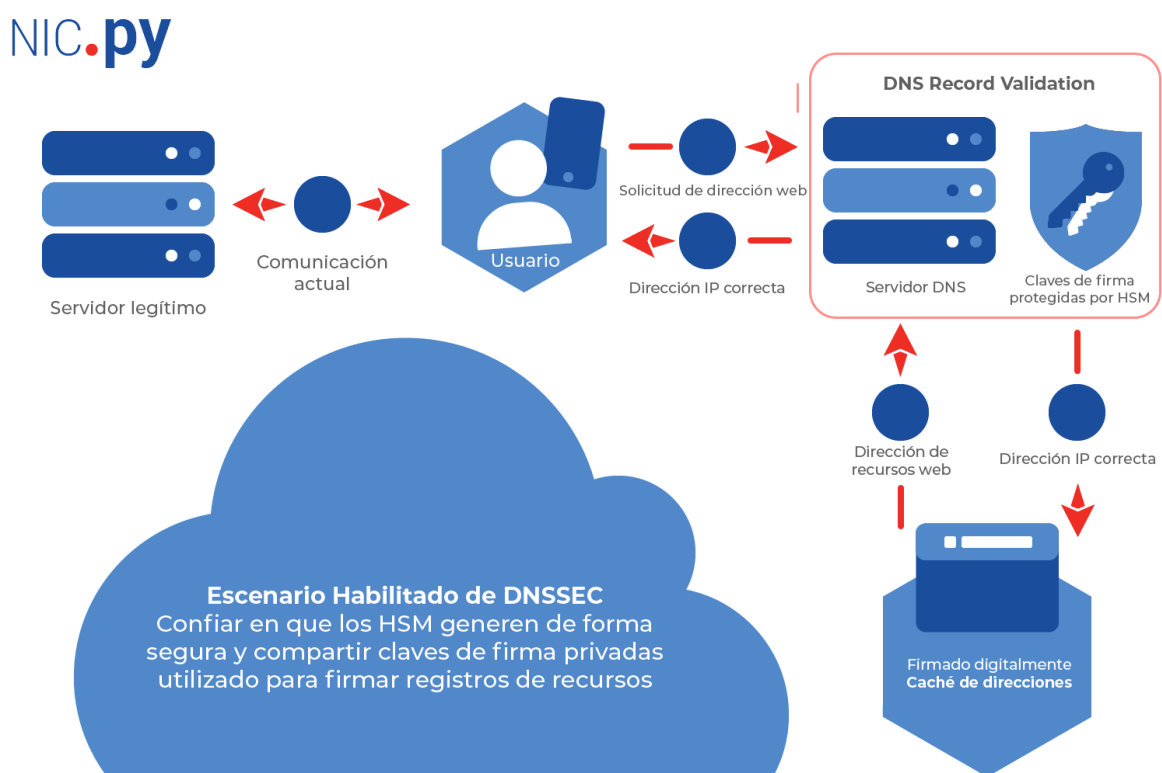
NIC.py

DNS Record Validation

Servidor legítimo

Comunicación actual

Usuario

Solicitud de dirección web

Dirección IP correcta

Servidor DNS

Claves de firma protegidas por HSM

Dirección de recursos web

Dirección IP correcta

Firmado digitalmente
Caché de direcciones

Escenario Habilitado de DNSSEC
Confiar en que los HSM generen de forma segura y compartir claves de firma privadas utilizado para firmar registros de recursos